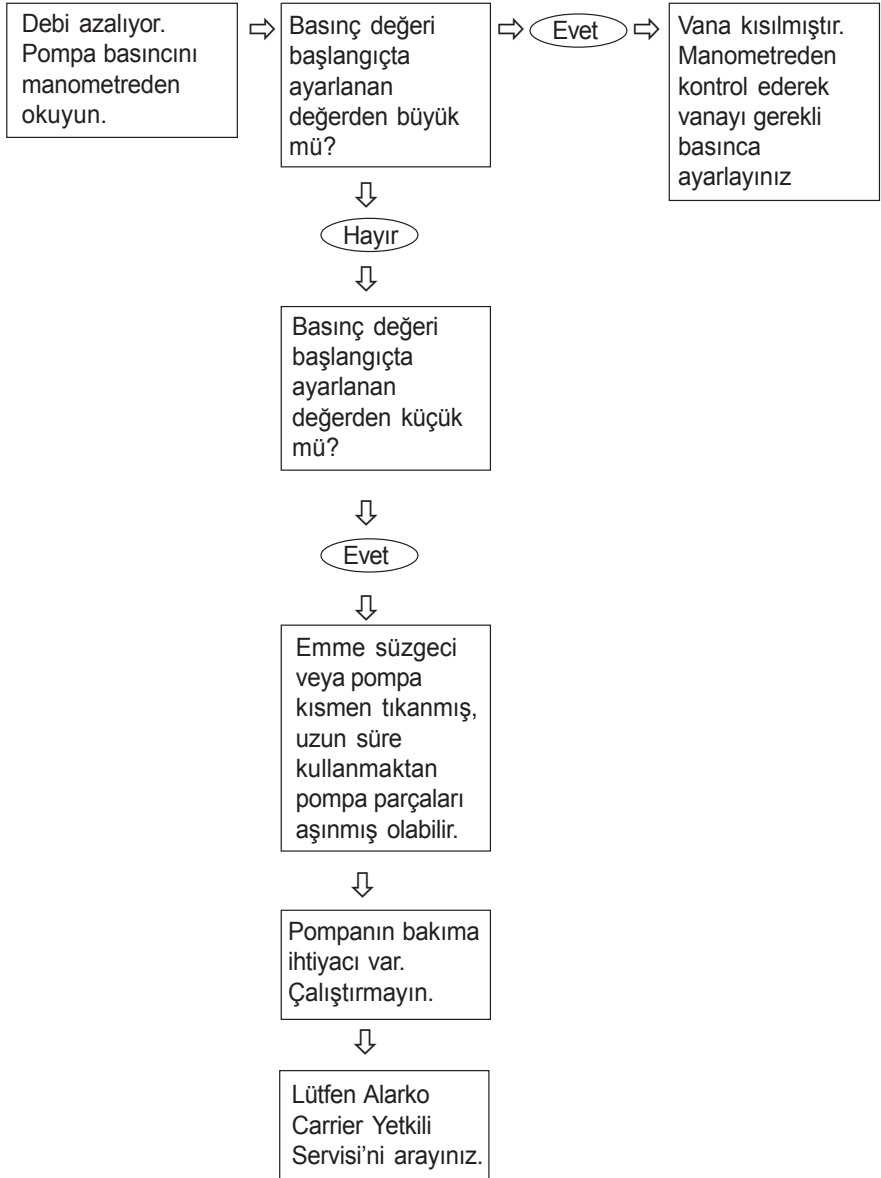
Debi azalıyor. Pompa basıncını manometreden okuyun.

Basınç değeri başlangıçta ayarlanan değerden büyük mü?

Evet

Vana kısılmıştır. Manometreden kontrol ederek vanayı gerekli basınca ayarlayınız

Hayır

Basınç değeri başlangıçta ayarlanan değerden küçük mü?

Evet

Emme süzgeci veya pompa kısmen tıkanmış, uzun süre kullanmaktan pompa parçaları aşınmış olabilir.

Pompanın bakıma ihtiyacı var. Çalıştırmayın.

Lütfen Alarko Carrier Yetkili Servisi'ni arayınız.